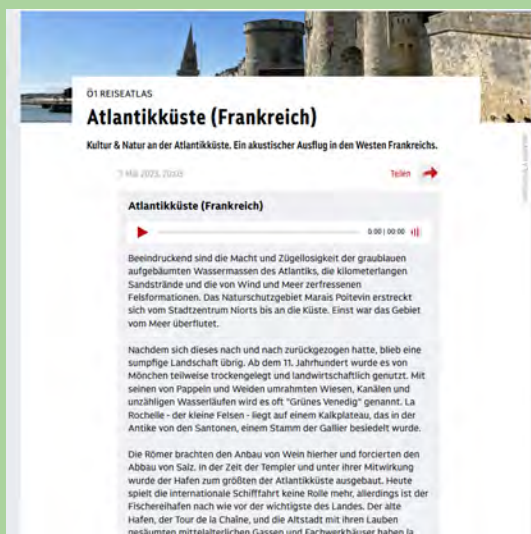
Ö1 REISEATLAS

Atlantikküste (Frankreich)

Kultur & Natur an der Atlantikküste. Ein akustischer Ausflug in den Westen Frankreichs.

7. Mai 2023, 20:05

Teilen

Atlantikküste (Frankreich)

0:00 | 00:00

Beeindruckend sind die Macht und Zügellosigkeit der graublauen aufgebäumten Wassermassen des Atlantiks, die kilometerlangen Sandstrände und die von Wind und Meer zerfressenen Felsformationen. Das Naturschutzgebiet Marais Poitevin erstreckt sich vom Stadtzentrum Niorts bis an die Küste. Einst war das Gebiet vom Meer überflutet.

Nachdem sich dieses nach und nach zurückgezogen hatte, blieb eine sumpfige Landschaft übrig. Ab dem 11. Jahrhundert wurde es von Mönchen teilweise trockengelegt und landwirtschaftlich genutzt. Mit seinen von Pappeln und Weiden umrahmten Wiesen, Kanälen und unzähligen Wasserläufen wird es oft "Grünes Venedig" genannt. La Rochelle - der kleine Felsen - liegt auf einem Kalkplateau, das in der Antike von den Santonen, einem Stamm der Gallier besiedelt wurde.

Die Römer brachten den Anbau von Wein hierher und forcierten den Abbau von Salz. In der Zeit der Templer und unter ihrer Mitwirkung wurde der Hafen zum größten der Atlantikküste ausgebaut. Heute spielt die internationale Schifffahrt keine Rolle mehr, allerdings ist der Fischereihafen nach wie vor der wichtigste des Landes. Der alte Hafen, der Tour de la Chaîne, und die Altstadt mit ihren Lauben gesäumten mittelalterlichen Gassen und Fachwerkhäuser haben la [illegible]